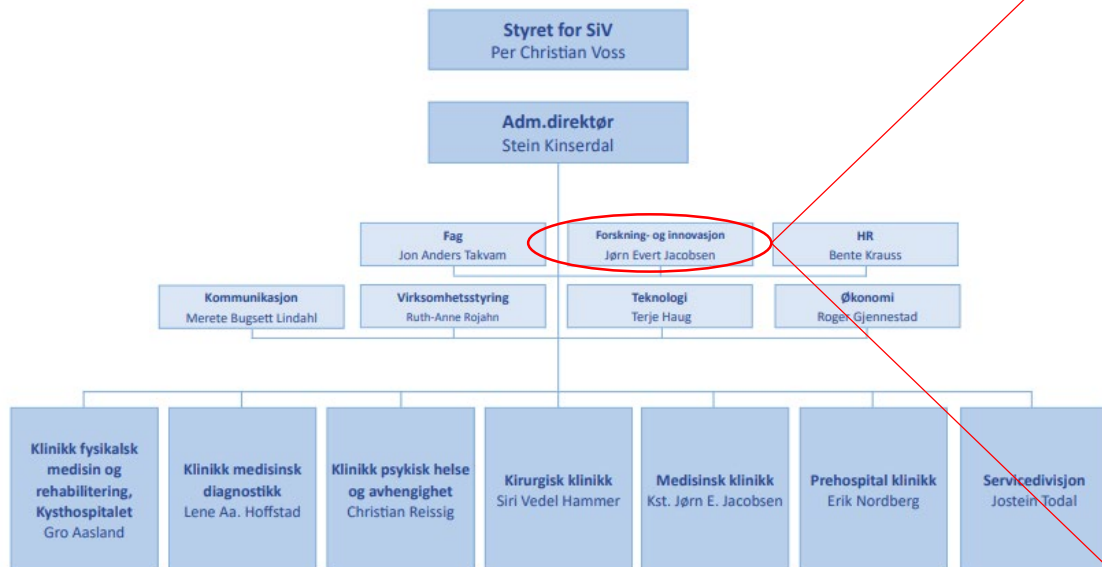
Styret for SiV
Per Christian Voss

Adm.direktør
Stein Kinserdal

Fag
Jon Anders Takvam

Forskning- og innovasjon
Jørn Evert Jacobsen

HR
Bente Krauss

Kommunikasjon
Merete Bugsett Lindahl

Virksomhetsstyring
Ruth-Anne Rojahn

Teknologi
Terje Haug

Økonomi
Roger Gjennestad

Klinikk fysikalsk medisin og rehabilitering, Kysthospitalet
Gro Aasland

Klinikk medisinsk diagnostikk
Lene Aa. Hoffstad

Klinikk psykisk helse og avhengighet
Christian Reissig

Kirurgisk klinikk
Siri Vedel Hammer

Medisinsk klinikk
Kst. Jørn E. Jacobsen

Prehospital klinikk
Erik Nordberg

Servicedivisjon
Jostein Todal